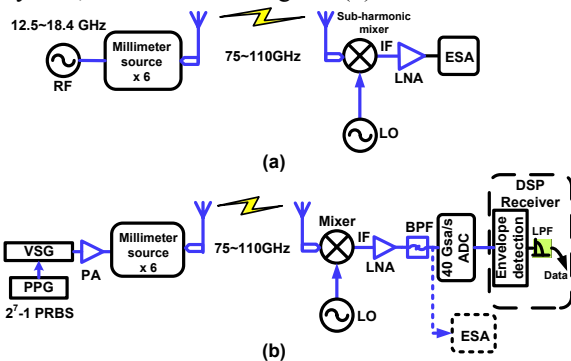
12.5~18.4 GHz

RF

Millimeter source x 6

75~110GHz

Sub-harmonic mixer

IF

ESA

LNA

LO

(a)

VSG

PPG

$2^7$-1 PRBS

PA

Millimeter source x 6

75~110GHz

Mixer

IF

LNA

LO

BPF

40 Gsa/s ADC

DSP Receiver

Envelope detection

LPF

Data

ESA

(b)